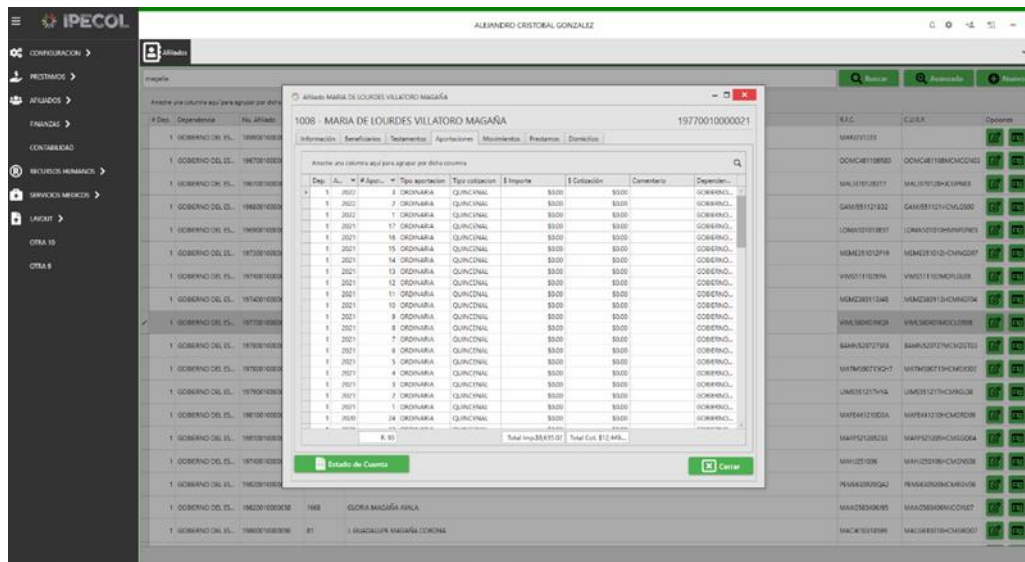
IPECOL

ALEJANDRO CRISTOBAL GONZALEZ

CONFIGURACION >
PRESTAMOS >
AFILIADOS >
FINANZAS >
CONTABILIDAD
RECURSOS HUMANOS >
SERVICIOS MEDICOS >
LAYOUT >
OTRA 10
OTRA 6

Afiliados

magaña

Buscar
Avanzada
Nuevo

Arrastre una columna aquí para agrupar por dicha columna

| # Dep. | Dependencia | No. Afiliado | | | R.F.C. | C.U.R.P. | Opciones |
|---|---|---|---|---|---|---|---|
| 1 | GOBIERNO DEL ES... | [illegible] | | | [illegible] | | |
| 1 | GOBIERNO DEL ES... | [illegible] | | | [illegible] | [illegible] | |
| 1 | GOBIERNO DEL ES... | 1982001000038 | 1668 | GLORIA MAGAÑA AVALA | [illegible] | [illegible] | |
| 1 | GOBIERNO DEL ES... | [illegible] | 81 | J. GUADALUPE MAGAÑA CORONA | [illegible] | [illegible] | |

Afiliado MARIA DE LOURDES VILLATORO MAGAÑA

1008 - MARIA DE LOURDES VILLATORO MAGAÑA
19770010000021

Información | Beneficiarios | Testamentos | Aportaciones | Movimientos | Prestamos | Domicilios

Arrastre una columna aquí para agrupar por dicha columna

| Dep. | A... | # Apor... | Tipo aportacion | Tipo cotizacion | $ Importe | $ Cotización | Comentario | Dependen... |
|---|---|---|---|---|---|---|---|---|
| 1 | 2022 | 3 | ORDINARIA | QUINCENAL | $0.00 | $0.00 | | GOBIERNO... |
| 1 | 2022 | 2 | ORDINARIA | QUINCENAL | $0.00 | $0.00 | | GOBIERNO... |
| 1 | 2022 | 1 | ORDINARIA | QUINCENAL | $0.00 | $0.00 | | GOBIERNO... |
| 1 | 2021 | 17 | ORDINARIA | QUINCENAL | $0.00 | $0.00 | | GOBIERNO... |
| 1 | 2021 | 16 | ORDINARIA | QUINCENAL | $0.00 | $0.00 | | GOBIERNO... |
| 1 | 2021 | 15 | ORDINARIA | QUINCENAL | $0.00 | $0.00 | | GOBIERNO... |
| 1 | 2021 | 14 | ORDINARIA | QUINCENAL | $0.00 | $0.00 | | GOBIERNO... |
| 1 | 2021 | 13 | ORDINARIA | QUINCENAL | $0.00 | $0.00 | | GOBIERNO... |
| 1 | 2021 | 12 | ORDINARIA | QUINCENAL | $0.00 | $0.00 | | GOBIERNO... |
| 1 | 2021 | 11 | ORDINARIA | QUINCENAL | $0.00 | $0.00 | | GOBIERNO... |
| 1 | 2021 | 10 | ORDINARIA | QUINCENAL | $0.00 | $0.00 | | GOBIERNO... |
| 1 | 2021 | 9 | ORDINARIA | QUINCENAL | $0.00 | $0.00 | | GOBIERNO... |
| 1 | 2021 | 8 | ORDINARIA | QUINCENAL | $0.00 | $0.00 | | GOBIERNO... |
| 1 | 2021 | 7 | ORDINARIA | QUINCENAL | $0.00 | $0.00 | | GOBIERNO... |
| 1 | 2021 | 6 | ORDINARIA | QUINCENAL | $0.00 | $0.00 | | GOBIERNO... |
| 1 | 2021 | 5 | ORDINARIA | QUINCENAL | $0.00 | $0.00 | | GOBIERNO... |
| 1 | 2021 | 4 | ORDINARIA | QUINCENAL | $0.00 | $0.00 | | GOBIERNO... |
| 1 | 2021 | 3 | ORDINARIA | QUINCENAL | $0.00 | $0.00 | | GOBIERNO... |
| 1 | 2021 | 2 | ORDINARIA | QUINCENAL | $0.00 | $0.00 | | GOBIERNO... |
| 1 | 2021 | 1 | ORDINARIA | QUINCENAL | $0.00 | $0.00 | | GOBIERNO... |
| 1 | 2020 | 24 | ORDINARIA | QUINCENAL | $0.00 | $0.00 | | GOBIERNO... |
| | | R. 93 | | | Total Imp.$8,635.0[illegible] | Total Cot. $12,449... | | |

Estado de Cuenta
Cerrar